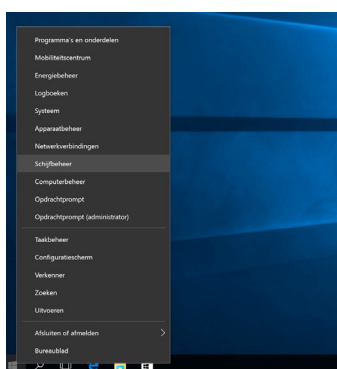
Programma's en onderdelen
Mobiliteitscentrum
Energiebeheer
Logboeken
Systeem
Apparaatbeheer
Netwerkverbindingen
Schijfbeheer
Computerbeheer
Opdrachtprompt
Opdrachtprompt (administrator)

Taakbeheer
Configuratiescherm
Verkenner
Zoeken
Uitvoeren

Afsluiten of afmelden >
Bureaublad